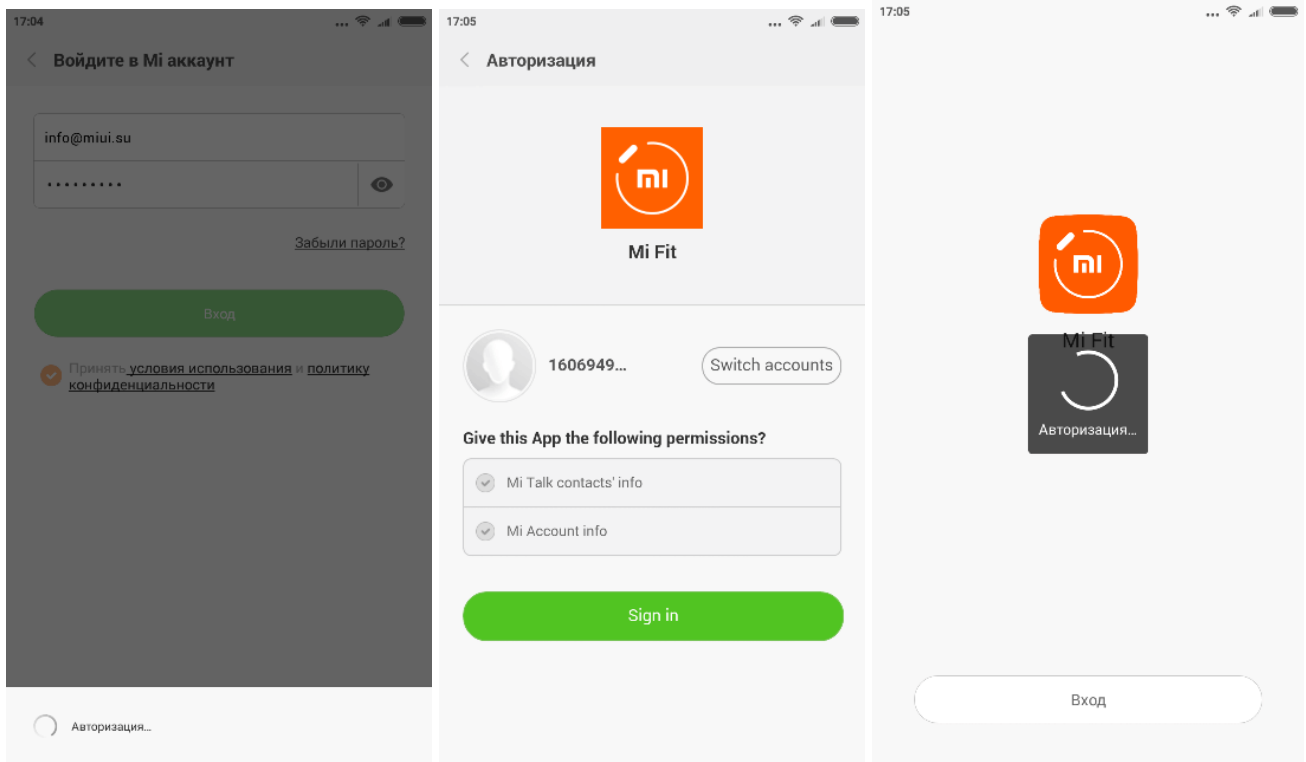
17:04

Войдите в Mi аккаунт

info@miui.su

•••••••••

Забыли пароль?

Вход

Принять условия использования и политику конфиденциальности

Авторизация...

17:05

Авторизация

mi

Mi Fit

1606949...

Switch accounts

Give this App the following permissions?

Mi Talk contacts' info

Mi Account info

Sign in

17:05

mi

Mi Fit

Авторизация...

Вход